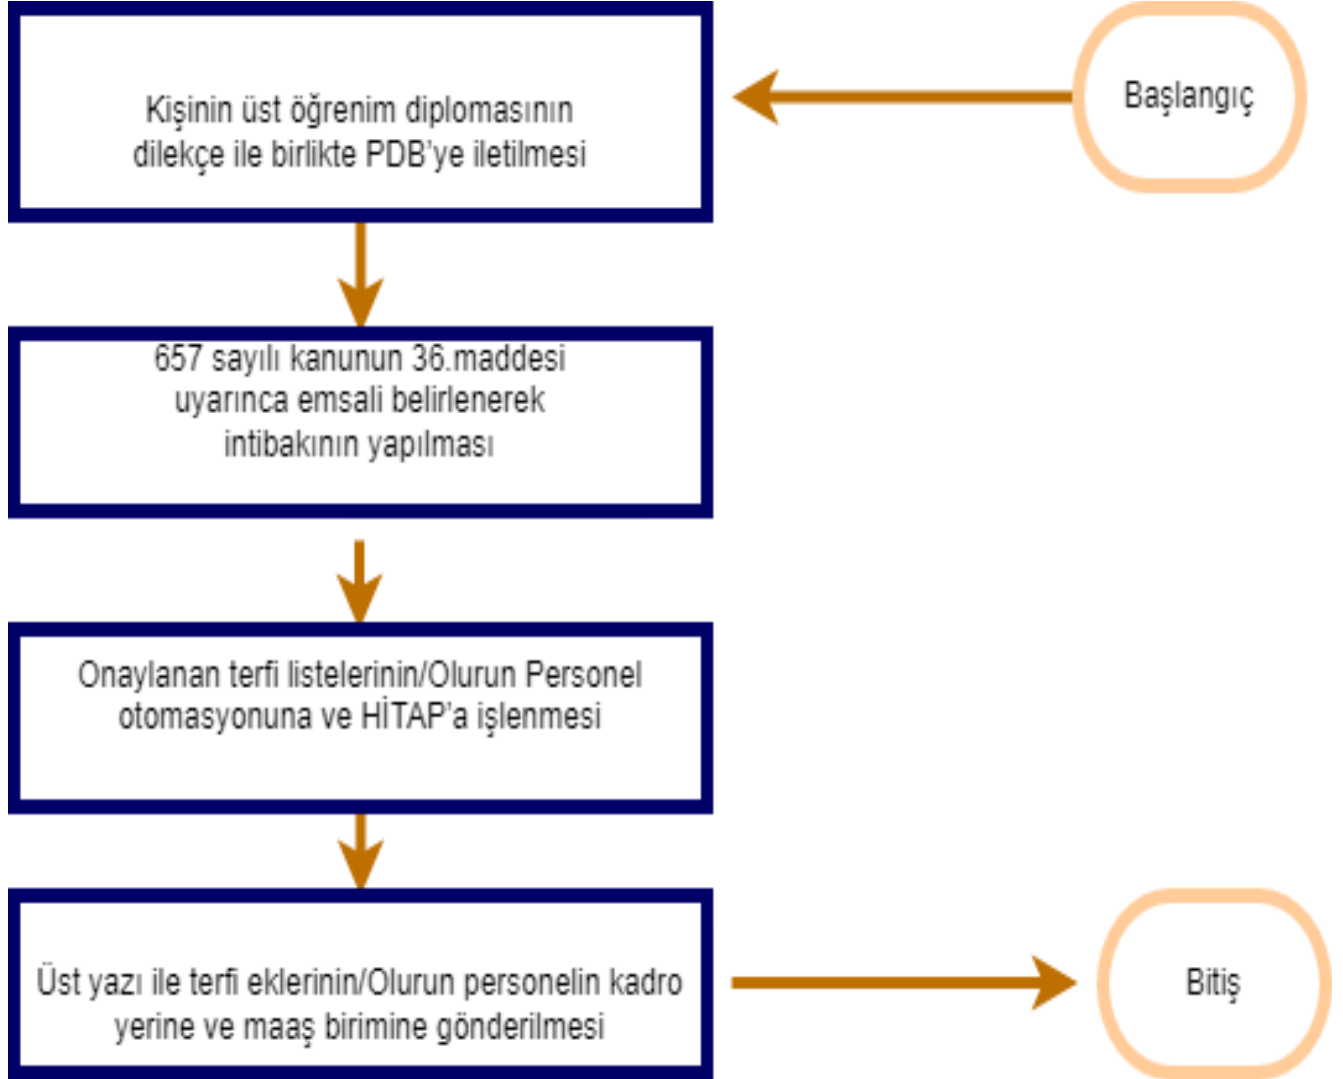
Başlangıç

Kişinin üst öğrenim diplomasının dilekçe ile birlikte PDB'ye iletilmesi

657 sayılı kanunun 36.maddesi uyarınca emsali belirlenerek intibakının yapılması

Onaylanan terfi listelerinin/Olurun Personel otomasyonuna ve HİTAP'a işlenmesi

Üst yazı ile terfi eklerinin/Olurun personelin kadro yerine ve maaş birimine gönderilmesi

Bitiş